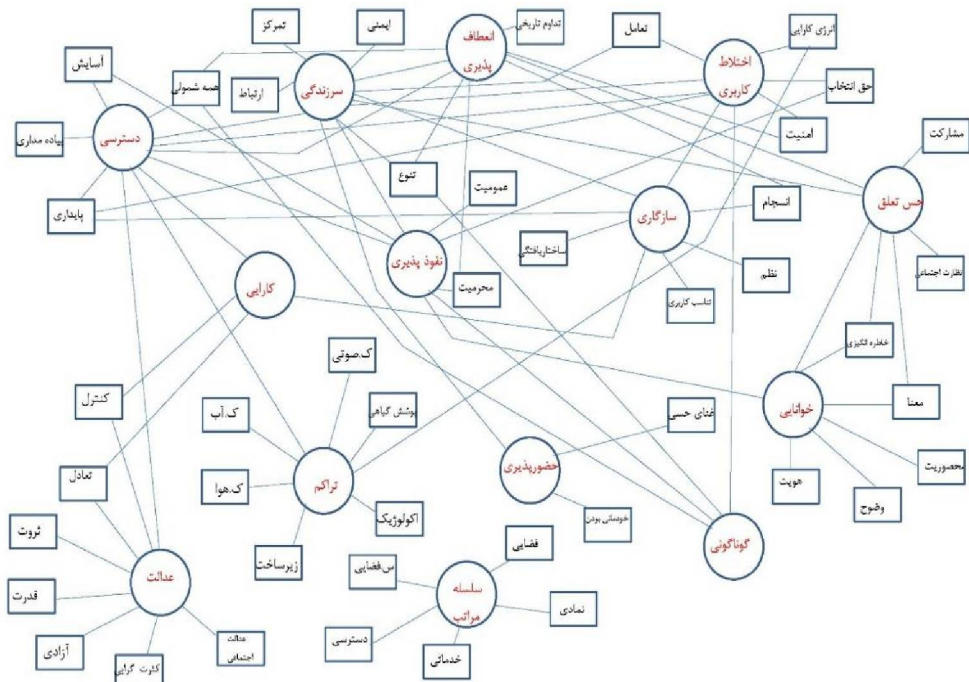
تمرکز
ایمنی
انعطاف پذیری
تداوم تاریخی
تعامل
انرژی کارایی
اختلاط کاربری
آسایش
همه شمولی
سرزندگی
ارتباط
حق انتخاب
امنیت
مشارکت
دسترسی
پیاده مداری
حس تعلق
تنوع
عمومیت
انسجام
پایداری
سازگاری
ساختاریافتگی
نفوذ پذیری
نظم
نظارت اجتماعی
محرمیت
کارایی
تناسب کاربری
خاطره انگیزی
ک.صوتی
کنترل
پوشش گیاهی
غنای حسی
خوانایی
معنا
ک.آب
تعادل
محصوریت
حضورپذیری
ک.هوا
تراکم
هویت
اکولوژیک
وضوح
خودمانی بودن
ثروت
گوناگونی
زیرساخت
فضایی
عدالت
س.فضایی
سلسله مراتب
قدرت
نمادی
عدالت اجتماعی
دسترسی
آزادی
خدماتی
کثرت گرایی